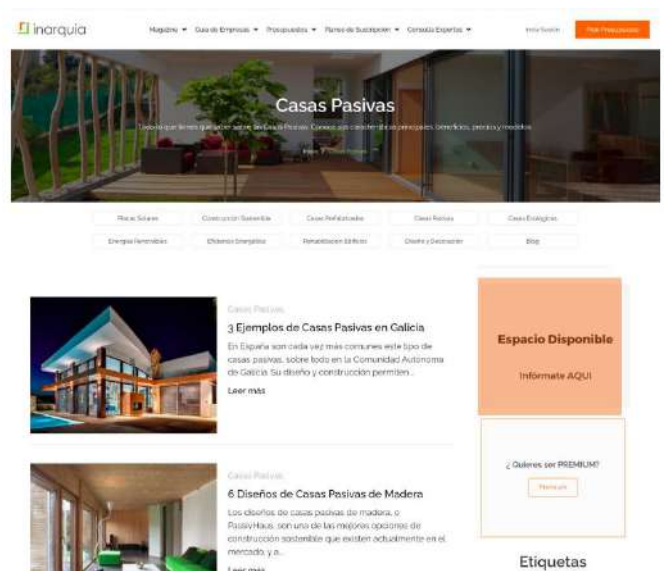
inarquia

Magazine ▾ Guía de Empresas ▾ Presupuestos ▾ Planes de Suscripción ▾ Consulta Expertos ▾

Iniciar Sesión

Pide Presupuestos

Casas Pasivas

Todo lo que tienes que saber sobre las Casas Pasivas. Conoce sus características principales, beneficios, precios y modelos.

Inicio / Casas Pasivas

| Placas Solares | Construcción Sostenible | Casas Prefabricadas | Casas Pasivas | Casas Ecológicas |
|---|---|---|---|---|
| Energías Renovables | Eficiencia Energética | Rehabilitación Edificios | Diseño y Decoración | Blog |

Casas Pasivas

3 Ejemplos de Casas Pasivas en Galicia

En España son cada vez más comunes este tipo de casas pasivas, sobre todo en la Comunidad Autónoma de Galicia. Su diseño y construcción permiten...

Leer más

Casas Pasivas

6 Diseños de Casas Pasivas de Madera

Los diseños de casas pasivas de madera, o PassivHaus, son una de las mejores opciones de construcción sostenible que existen actualmente en el mercado, y a...

Leer más

Espacio Disponible

Infórmate AQUI

¿Quieres ser PREMIUM?

Infórmate

Etiquetas